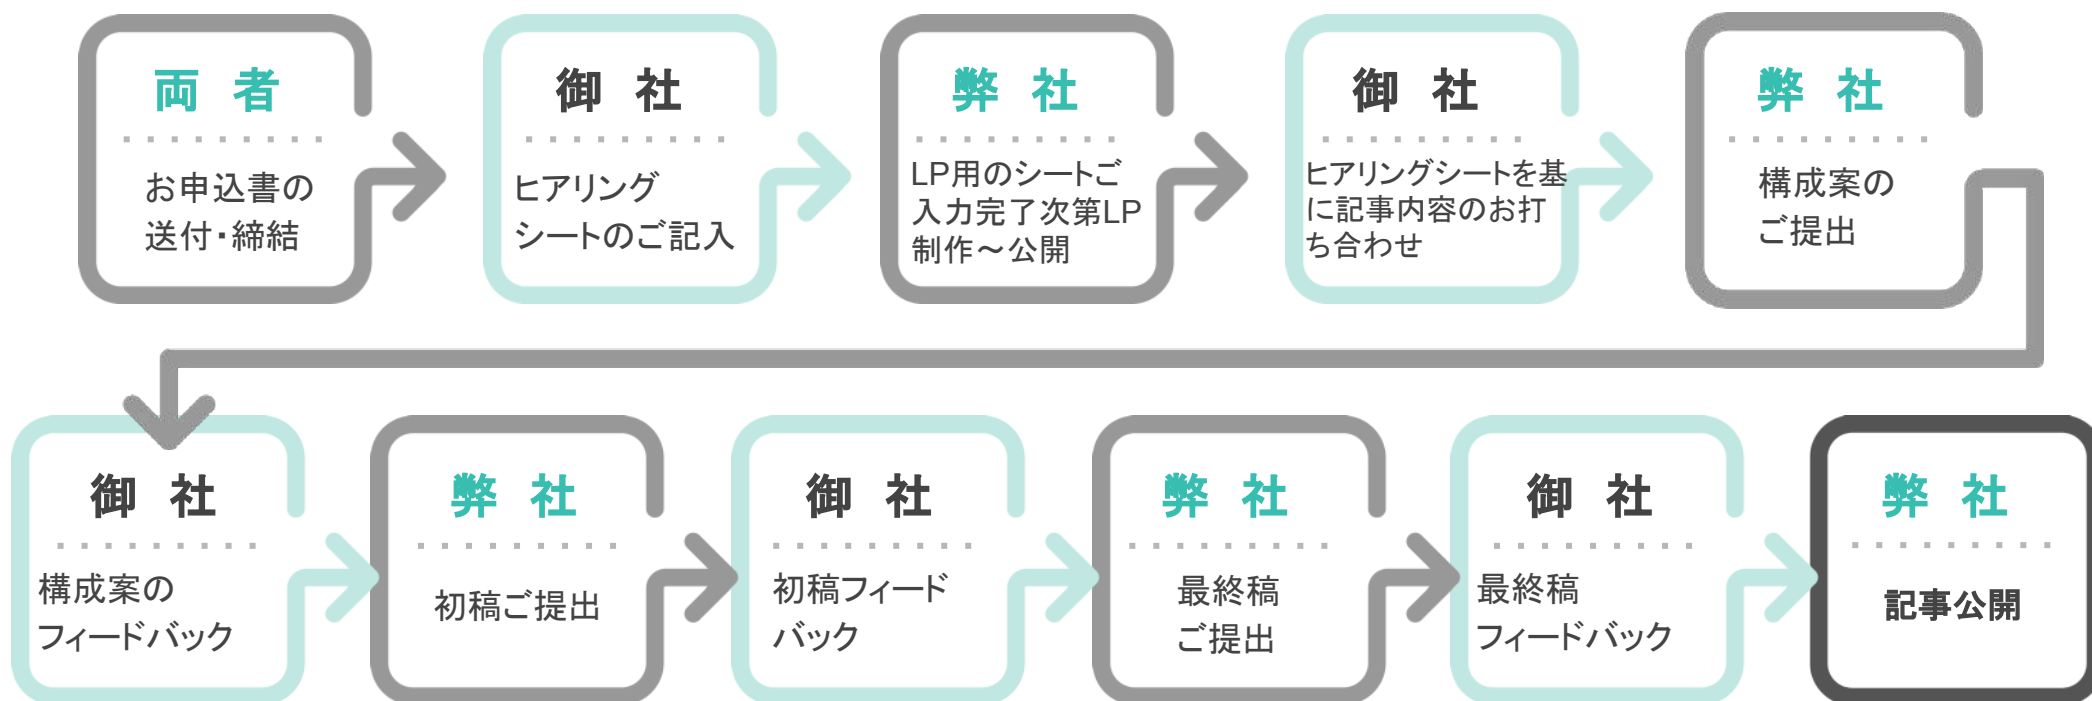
両　者

お申込書の送付・締結

御　社

ヒアリングシートのご記入

弊　社

LP用のシートご入力完了次第LP制作～公開

御　社

ヒアリングシートを基に記事内容のお打ち合わせ

弊　社

構成案のご提出

御　社

構成案のフィードバック

弊　社

初稿ご提出

御　社

初稿フィードバック

弊　社

最終稿ご提出

御　社

最終稿フィードバック

弊　社

記事公開